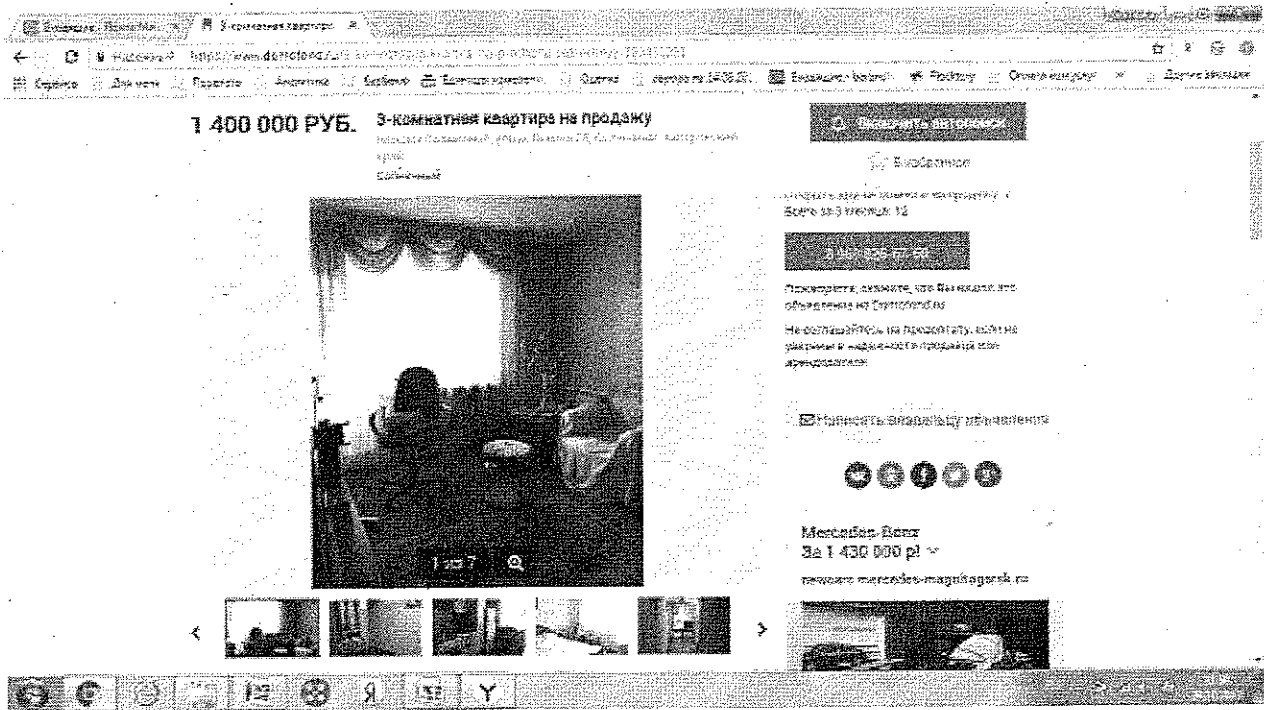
1 400 000 РУБ.

3-комнатная квартира на продажу

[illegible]

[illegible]

Избранное

Всего за 3 месяца: 12

Пожалуйста, скажите, что Вы нашли это объявление на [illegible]

Не соглашайтесь на предоплату, если не уверены в надежности продавца или арендодателя

Написать владельцу объявления

1 из 7

Mercedes-Benz

За 1 430 000 р!

mercedes-magnitogorsk.ru

Я

Y